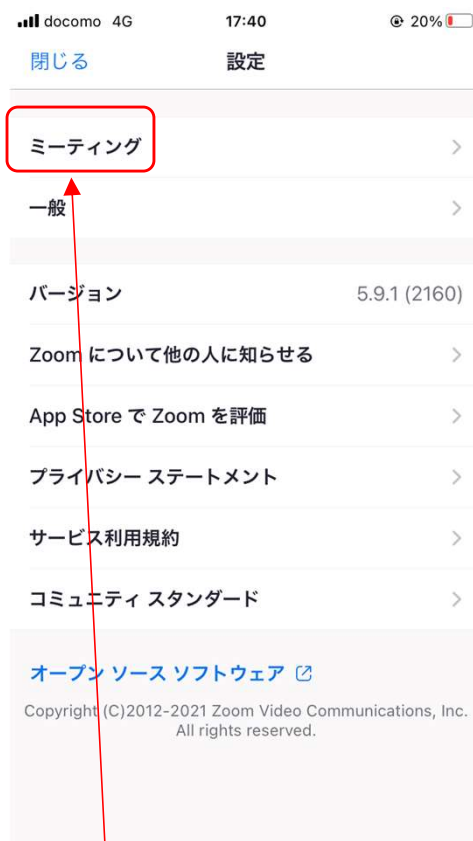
docomo 4G 17:40 20%

閉じる 設定

ミーティング

一般

バージョン 5.9.1 (2160)

Zoom について他の人に知らせる

App Store で Zoom を評価

プライバシー ステートメント

サービス利用規約

コミュニティ スタンダード

オープン ソース ソフトウェア

Copyright (C)2012-2021 Zoom Video Communications, Inc. All rights reserved.